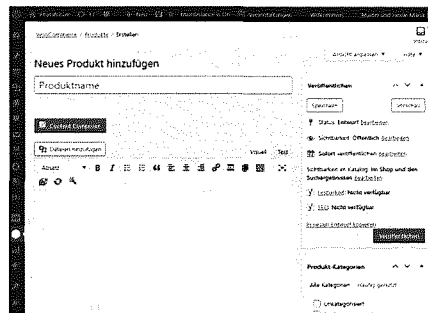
WooCommerce / Produkte / Erstellen

Neues Produkt hinzufügen

Produktname

Content Composer

Dateien hinzufügen

Visuell Text

Absatz

Ansicht anpassen ▾ Hilfe ▾

Veröffentlichen

Speichern

Vorschau

Status: Entwurf Bearbeiten

Sichtbarkeit: Öffentlich Bearbeiten

Sofort veröffentlichen Bearbeiten

Sichtbarkeit im Katalog: Im Shop und den Suchergebnissen Bearbeiten

Lesbarkeit: Nicht verfügbar

SEO: Nicht verfügbar

In den Papierkorb verschieben

Veröffentlichen

Produkt-Kategorien

Alle Kategorien Häufig genutzt

Unkategorisiert